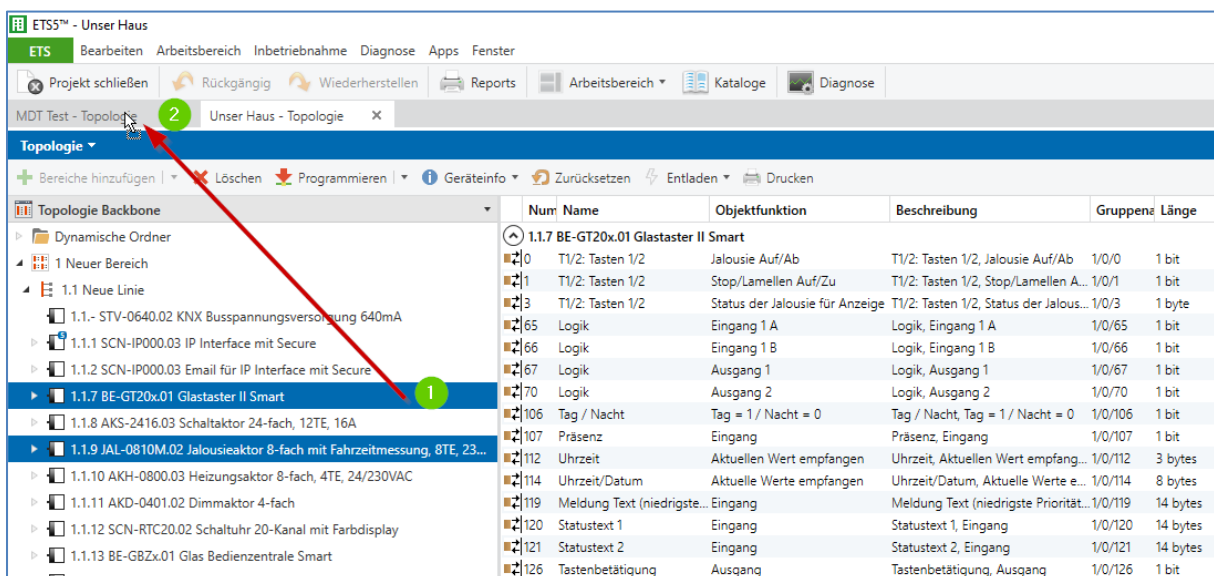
ETS5™ - Unser Haus

ETS Bearbeiten Arbeitsbereich Inbetriebnahme Diagnose Apps Fenster

Projekt schließen Rückgängig Wiederherstellen Reports Arbeitsbereich Kataloge Diagnose

MDT Test - Topologie 2 Unser Haus - Topologie ×

Topologie

Bereiche hinzufügen Löschen Programmieren Geräteinfo Zurücksetzen Entladen Drucken

Topologie Backbone

Dynamische Ordner
1 Neuer Bereich
1.1 Neue Linie
1.1.- STV-0640.02 KNX Busspannungsversorgung 640mA
1.1.1 SCN-IP000.03 IP Interface mit Secure
1.1.2 SCN-IP000.03 Email für IP Interface mit Secure
1.1.7 BE-GT20x.01 Glastaster II Smart 1
1.1.8 AKS-2416.03 Schaltaktor 24-fach, 12TE, 16A
1.1.9 JAL-0810M.02 Jalousieaktor 8-fach mit Fahrzeitmessung, 8TE, 23...
1.1.10 AKH-0800.03 Heizungsaktor 8-fach, 4TE, 24/230VAC
1.1.11 AKD-0401.02 Dimmaktor 4-fach
1.1.12 SCN-RTC20.02 Schaltuhr 20-Kanal mit Farbdisplay
1.1.13 BE-GBZx.01 Glas Bedienzentrale Smart

1.1.7 BE-GT20x.01 Glastaster II Smart

| Num | Name | Objektfunktion | Beschreibung | Gruppena | Länge |
|---|---|---|---|---|---|
| 0 | T1/2: Tasten 1/2 | Jalousie Auf/Ab | T1/2: Tasten 1/2, Jalousie Auf/Ab | 1/0/0 | 1 bit |
| 1 | T1/2: Tasten 1/2 | Stop/Lamellen Auf/Zu | T1/2: Tasten 1/2, Stop/Lamellen A... | 1/0/1 | 1 bit |
| 3 | T1/2: Tasten 1/2 | Status der Jalousie für Anzeige | T1/2: Tasten 1/2, Status der Jalous... | 1/0/3 | 1 byte |
| 65 | Logik | Eingang 1 A | Logik, Eingang 1 A | 1/0/65 | 1 bit |
| 66 | Logik | Eingang 1 B | Logik, Eingang 1 B | 1/0/66 | 1 bit |
| 67 | Logik | Ausgang 1 | Logik, Ausgang 1 | 1/0/67 | 1 bit |
| 70 | Logik | Ausgang 2 | Logik, Ausgang 2 | 1/0/70 | 1 bit |
| 106 | Tag / Nacht | Tag = 1 / Nacht = 0 | Tag / Nacht, Tag = 1 / Nacht = 0 | 1/0/106 | 1 bit |
| 107 | Präsenz | Eingang | Präsenz, Eingang | 1/0/107 | 1 bit |
| 112 | Uhrzeit | Aktuellen Wert empfangen | Uhrzeit, Aktuellen Wert empfang... | 1/0/112 | 3 bytes |
| 114 | Uhrzeit/Datum | Aktuelle Werte empfangen | Uhrzeit/Datum, Aktuelle Werte e... | 1/0/114 | 8 bytes |
| 119 | Meldung Text (niedrigste... | Eingang | Meldung Text (niedrigste Prioritä... | 1/0/119 | 14 bytes |
| 120 | Statustext 1 | Eingang | Statustext 1, Eingang | 1/0/120 | 14 bytes |
| 121 | Statustext 2 | Eingang | Statustext 2, Eingang | 1/0/121 | 14 bytes |
| 126 | Tastenbetätigung | Ausgang | Tastenbetätigung, Ausgang | 1/0/126 | 1 bit |